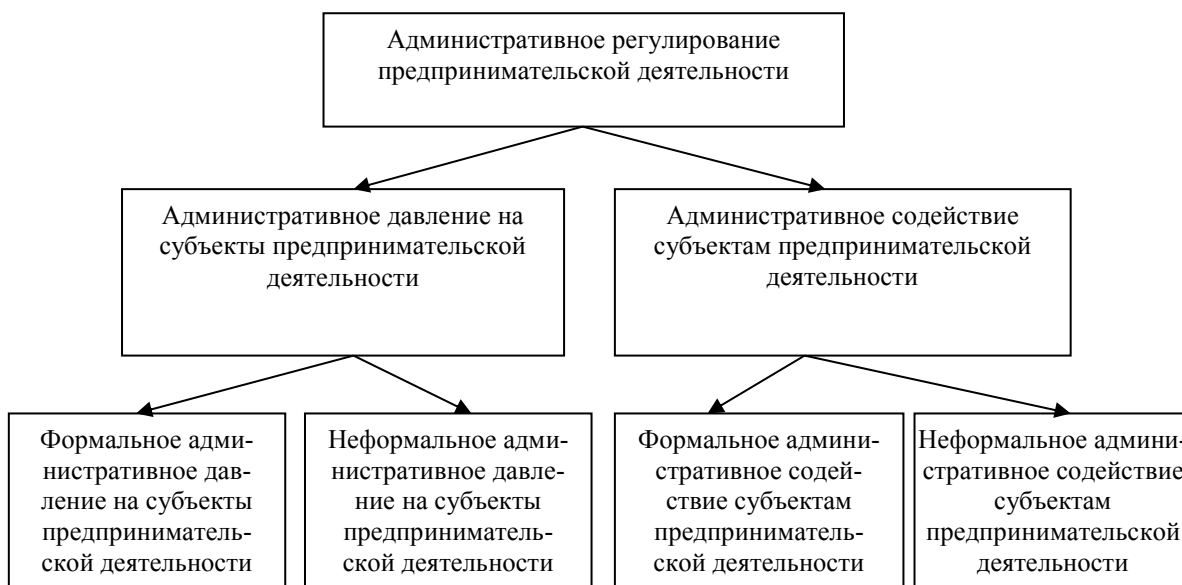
Административное регулирование предпринимательской деятельности

Административное давление на субъекты предпринимательской деятельности

Административное содействие субъектам предпринимательской деятельности

Формальное административное давление на субъекты предпринимательской деятельности

Неформальное административное давление на субъекты предпринимательской деятельности

Формальное административное содействие субъектам предпринимательской деятельности

Неформальное административное содействие субъектам предпринимательской деятельности